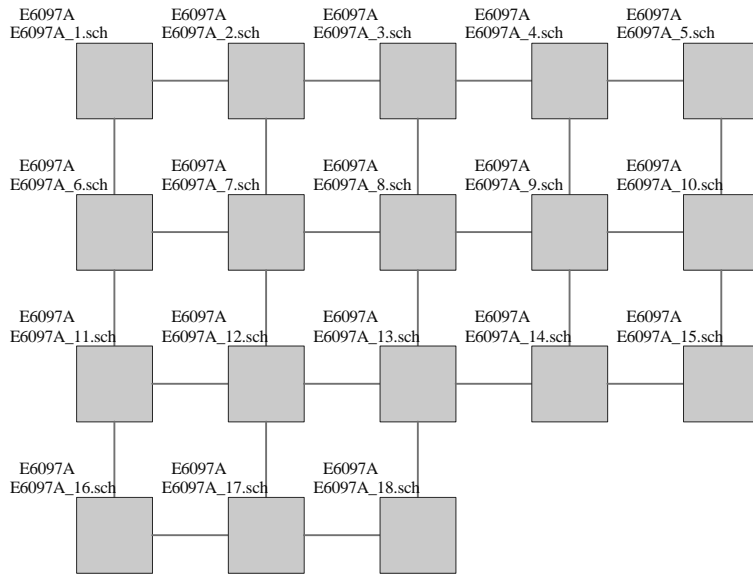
E6097A
E6097A_1.sch

E6097A
E6097A_2.sch

E6097A
E6097A_3.sch

E6097A
E6097A_4.sch

E6097A
E6097A_5.sch

E6097A
E6097A_6.sch

E6097A
E6097A_7.sch

E6097A
E6097A_8.sch

E6097A
E6097A_9.sch

E6097A
E6097A_10.sch

E6097A
E6097A_11.sch

E6097A
E6097A_12.sch

E6097A
E6097A_13.sch

E6097A
E6097A_14.sch

E6097A
E6097A_15.sch

E6097A
E6097A_16.sch

E6097A
E6097A_17.sch

E6097A
E6097A_18.sch